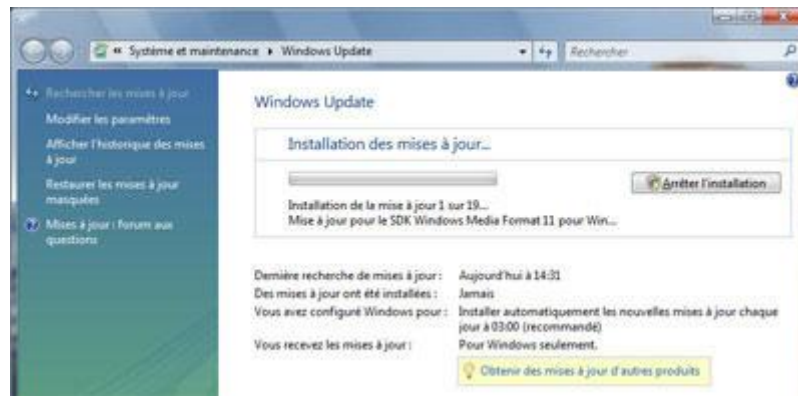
« Système et maintenance ▸ Windows Update

Rechercher

Rechercher les mises à jour

Modifier les paramètres

Afficher l'historique des mises à jour

Restaurer les mises à jour masquées

Mises à jour : forum aux questions

Windows Update

Installation des mises à jour...

Arrêter l'installation

Installation de la mise à jour 1 sur 19...
Mise à jour pour le SDK Windows Media Format 11 pour Win...

Dernière recherche de mises à jour : Aujourd'hui à 14:31

Des mises à jour ont été installées : Jamais

Vous avez configuré Windows pour : Installer automatiquement les nouvelles mises à jour chaque jour à 03:00 (recommandé)

Vous recevez les mises à jour : Pour Windows seulement.

Obtenir des mises à jour d'autres produits